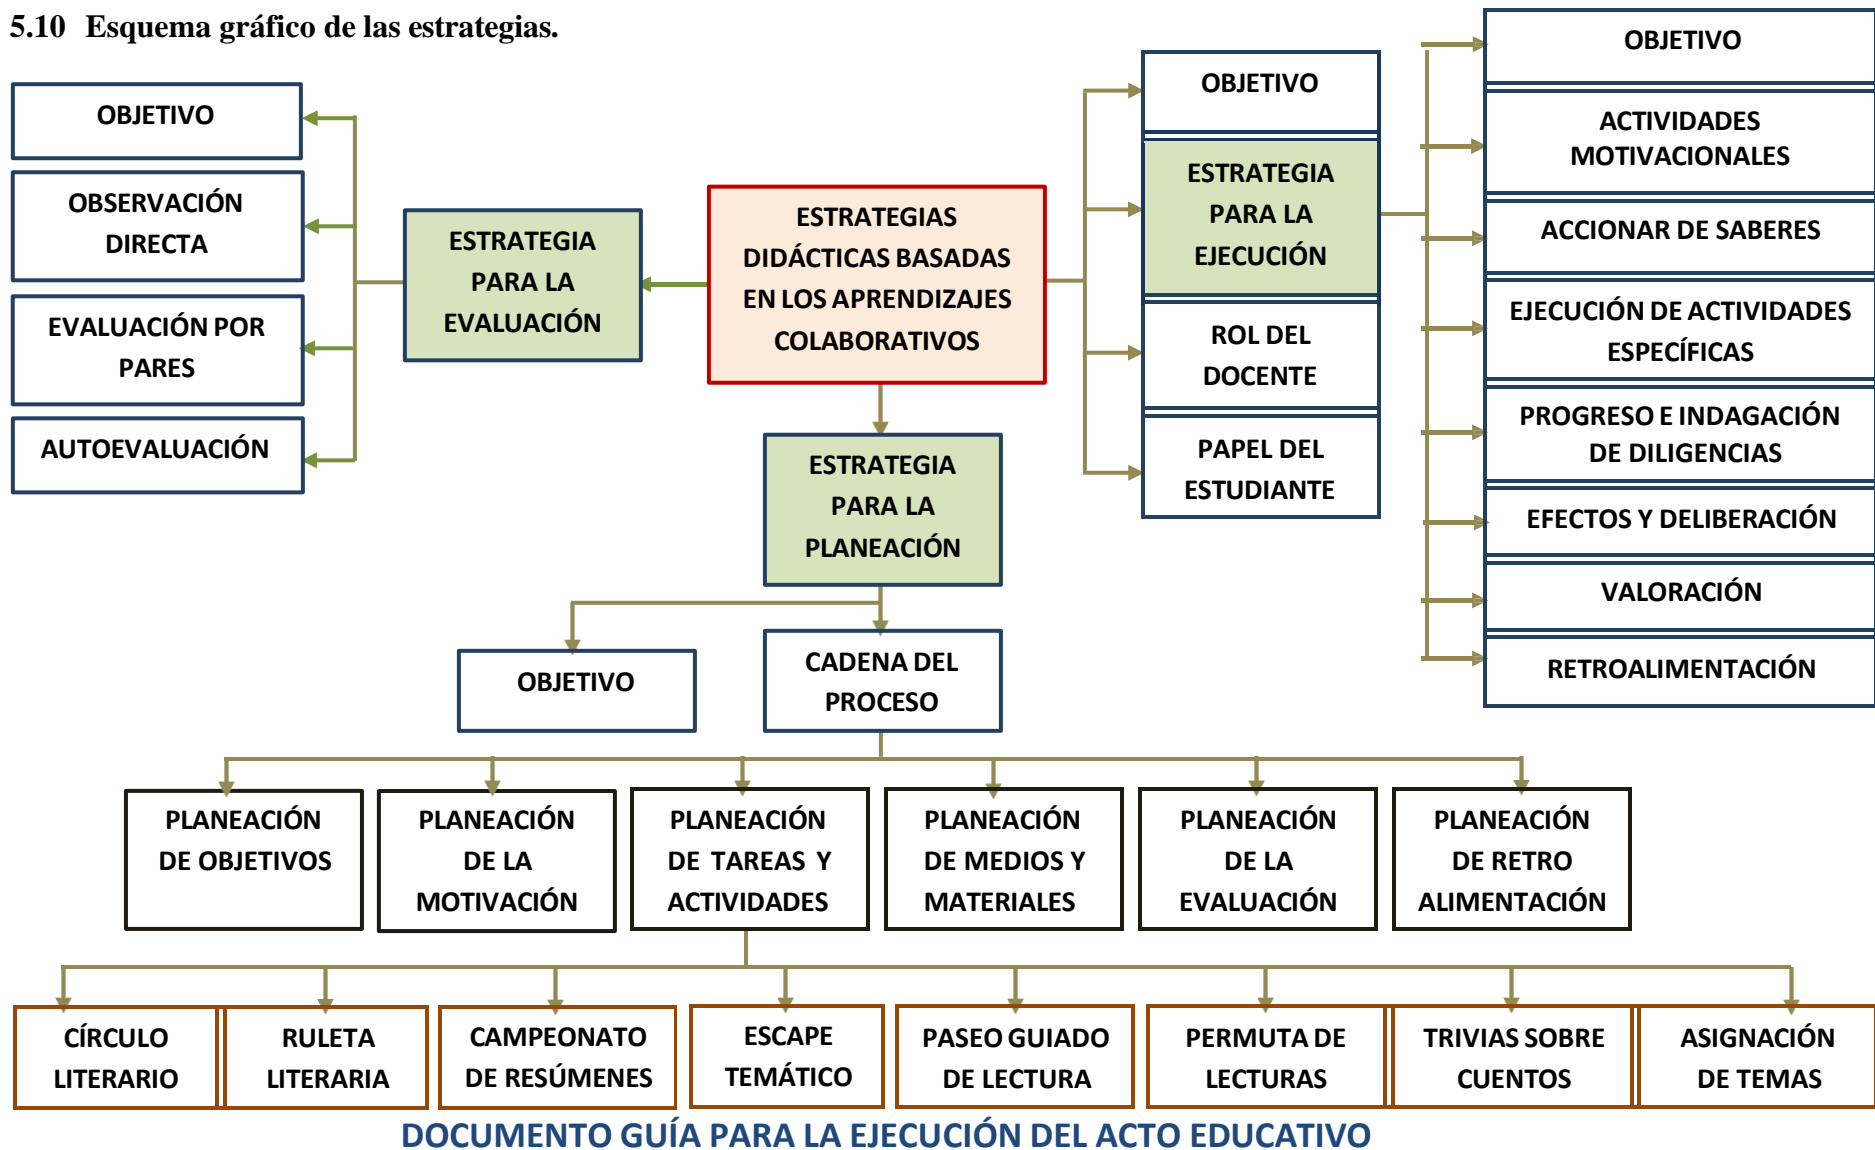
5.10 Esquema gráfico de las estrategias.

ESTRATEGIAS DIDÁCTICAS BASADAS EN LOS APRENDIZAJES COLABORATIVOS

ESTRATEGIA PARA LA EVALUACIÓN

OBJETIVO

OBSERVACIÓN DIRECTA

EVALUACIÓN POR PARES

AUTOEVALUACIÓN

OBJETIVO

ESTRATEGIA PARA LA EJECUCIÓN

ROL DEL DOCENTE

PAPEL DEL ESTUDIANTE

OBJETIVO

ACTIVIDADES MOTIVACIONALES

ACCIONAR DE SABERES

EJECUCIÓN DE ACTIVIDADES ESPECÍFICAS

PROGRESO E INDAGACIÓN DE DILIGENCIAS

EFECTOS Y DELIBERACIÓN

VALORACIÓN

RETROALIMENTACIÓN

ESTRATEGIA PARA LA PLANEACIÓN

OBJETIVO

CADENA DEL PROCESO

PLANEACIÓN DE OBJETIVOS

PLANEACIÓN DE LA MOTIVACIÓN

PLANEACIÓN DE TAREAS Y ACTIVIDADES

PLANEACIÓN DE MEDIOS Y MATERIALES

PLANEACIÓN DE LA EVALUACIÓN

PLANEACIÓN DE RETRO ALIMENTACIÓN

CÍRCULO LITERARIO

RULETA LITERARIA

CAMPEONATO DE RESÚMENES

ESCAPE TEMÁTICO

PASEO GUIADO DE LECTURA

PERMUTA DE LECTURAS

TRIVIAS SOBRE CUENTOS

ASIGNACIÓN DE TEMAS

DOCUMENTO GUÍA PARA LA EJECUCIÓN DEL ACTO EDUCATIVO